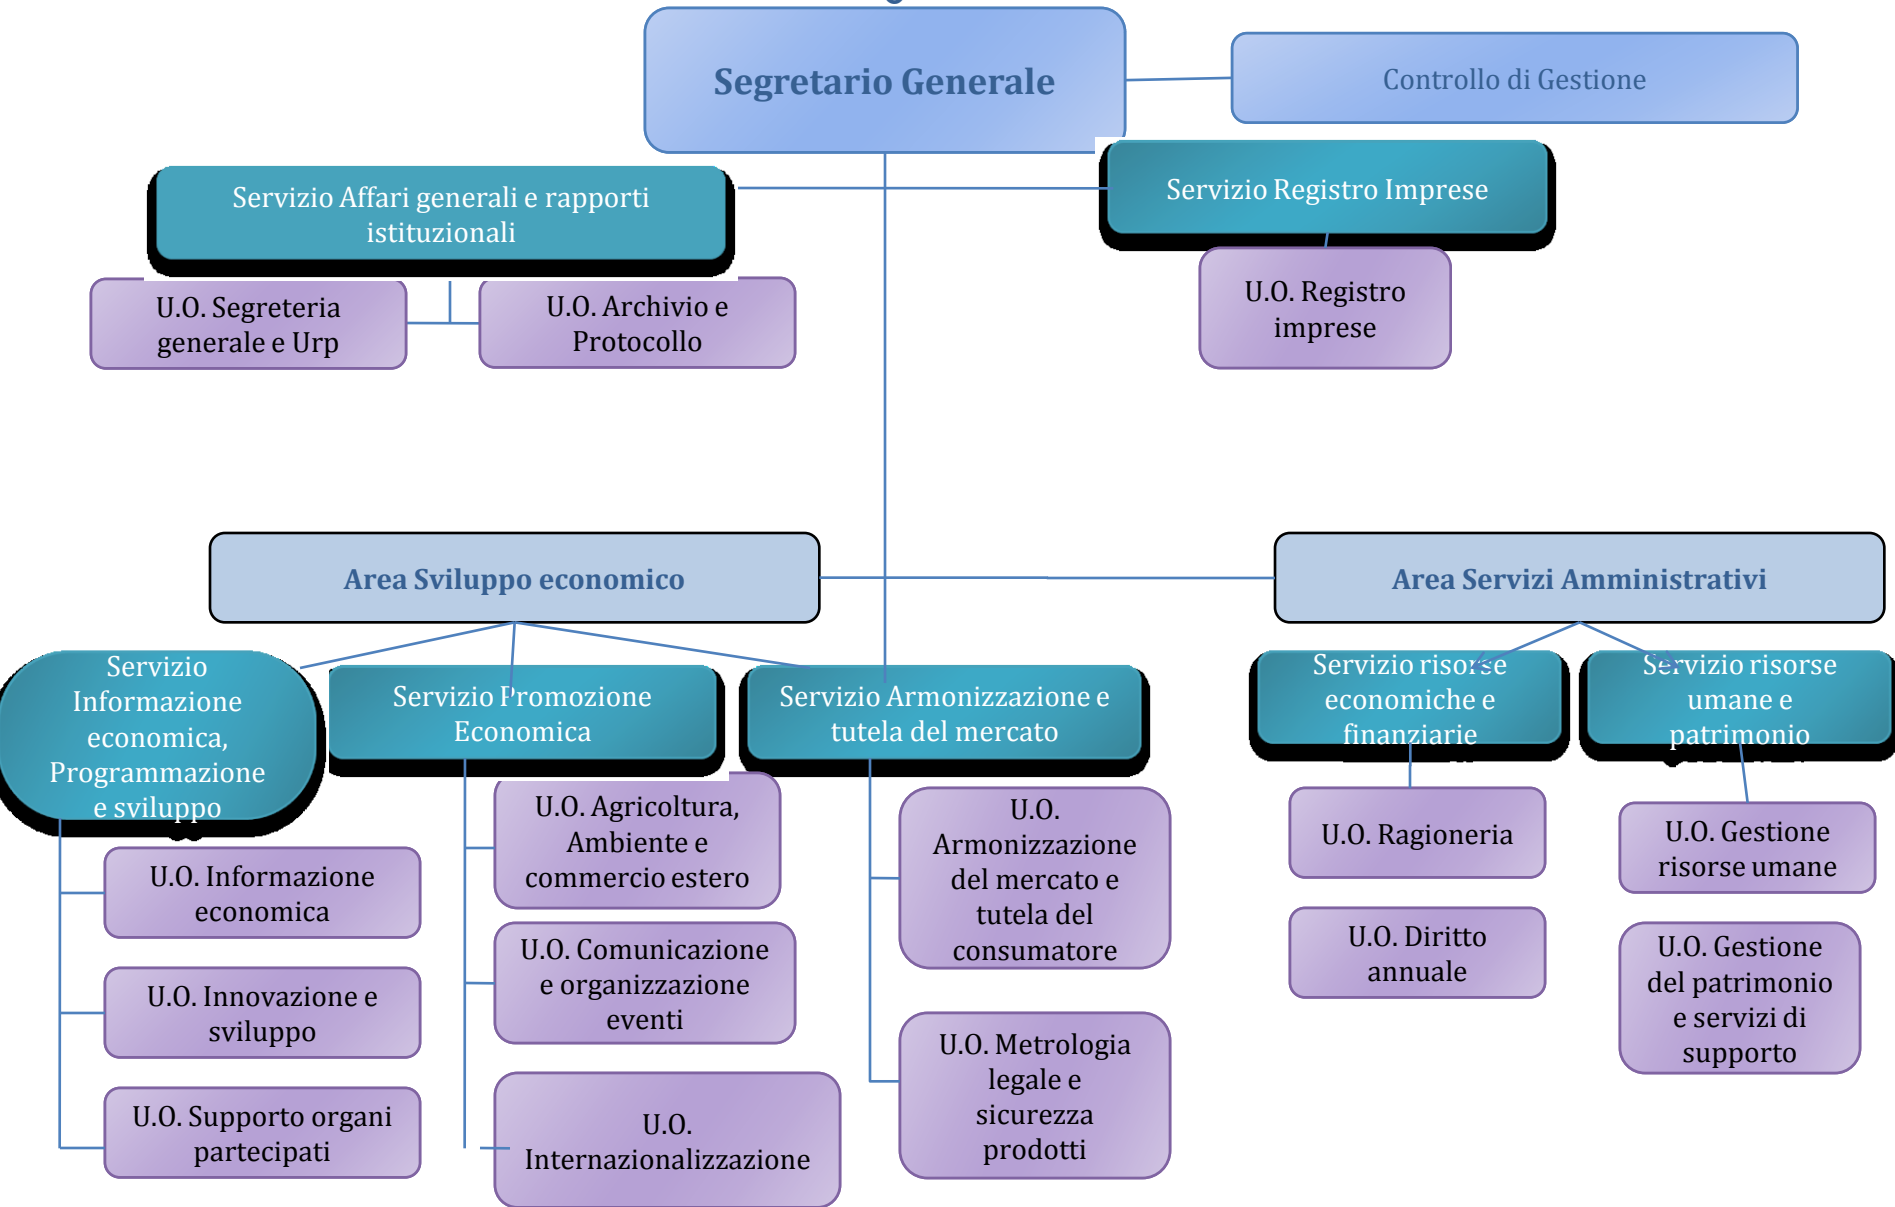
Segretario Generale

Controllo di Gestione

Servizio Affari generali e rapporti istituzionali

Servizio Registro Imprese

U.O. Segreteria generale e Urp

U.O. Archivio e Protocollo

U.O. Registro imprese

Area Sviluppo economico

Area Servizi Amministrativi

Servizio Informazione economica, Programmazione e sviluppo

Servizio Promozione Economica

Servizio Armonizzazione e tutela del mercato

Servizio risorse economiche e finanziarie

Servizio risorse umane e patrimonio

U.O. Informazione economica

U.O. Innovazione e sviluppo

U.O. Supporto organi partecipati

U.O. Agricoltura, Ambiente e commercio estero

U.O. Comunicazione e organizzazione eventi

U.O. Internazionalizzazione

U.O. Armonizzazione del mercato e tutela del consumatore

U.O. Metrologia legale e sicurezza prodotti

U.O. Ragioneria

U.O. Diritto annuale

U.O. Gestione risorse umane

U.O. Gestione del patrimonio e servizi di supporto